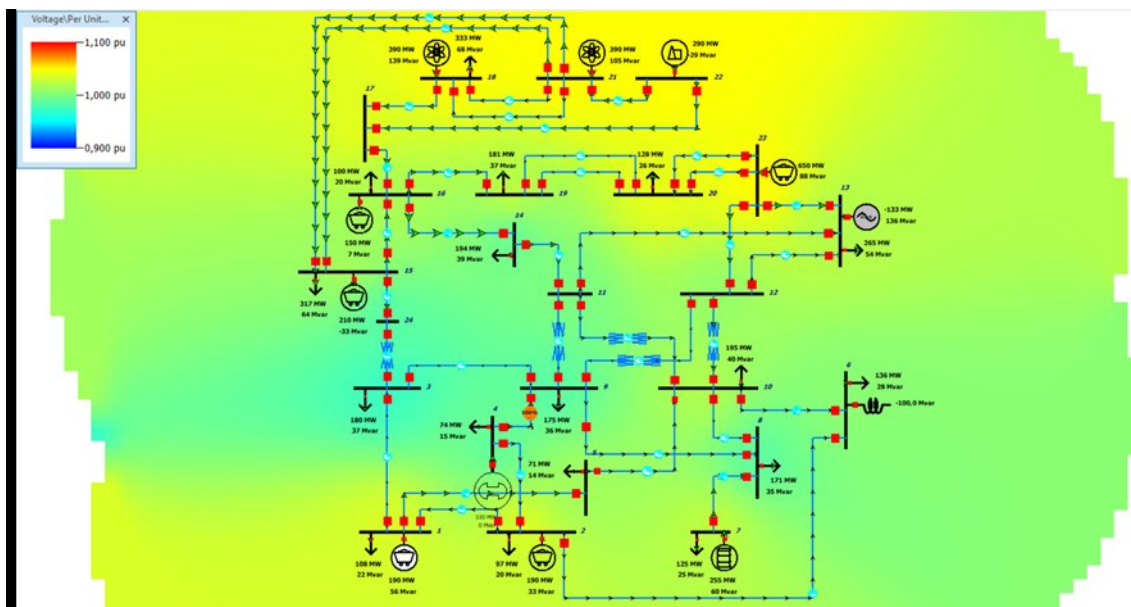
Voltage\Per Unit... ×
1,100 pu
1,000 pu
0,900 pu

390 MW
139 Mvar
333 MW
68 Mvar
18
390 MW
105 Mvar
21
290 MW
-29 Mvar
22
17
23
650 MW
88 Mvar
181 MW
37 Mvar
128 MW
26 Mvar
100 MW
20 Mvar
16
19
20
13
-133 MW
136 Mvar
150 MW
7 Mvar
14
194 MW
39 Mvar
265 MW
54 Mvar
15
11
12
317 MW
64 Mvar
210 MW
-33 Mvar
24
195 MW
40 Mvar
3
9
10
6
136 MW
28 Mvar
-100,0 Mvar
180 MW
37 Mvar
4
74 MW
15 Mvar
175 MW
36 Mvar
8
71 MW
14 Mvar
5
171 MW
35 Mvar
100 MW
0 Mvar
1
2
7
108 MW
22 Mvar
190 MW
56 Mvar
97 MW
20 Mvar
190 MW
33 Mvar
125 MW
25 Mvar
255 MW
60 Mvar